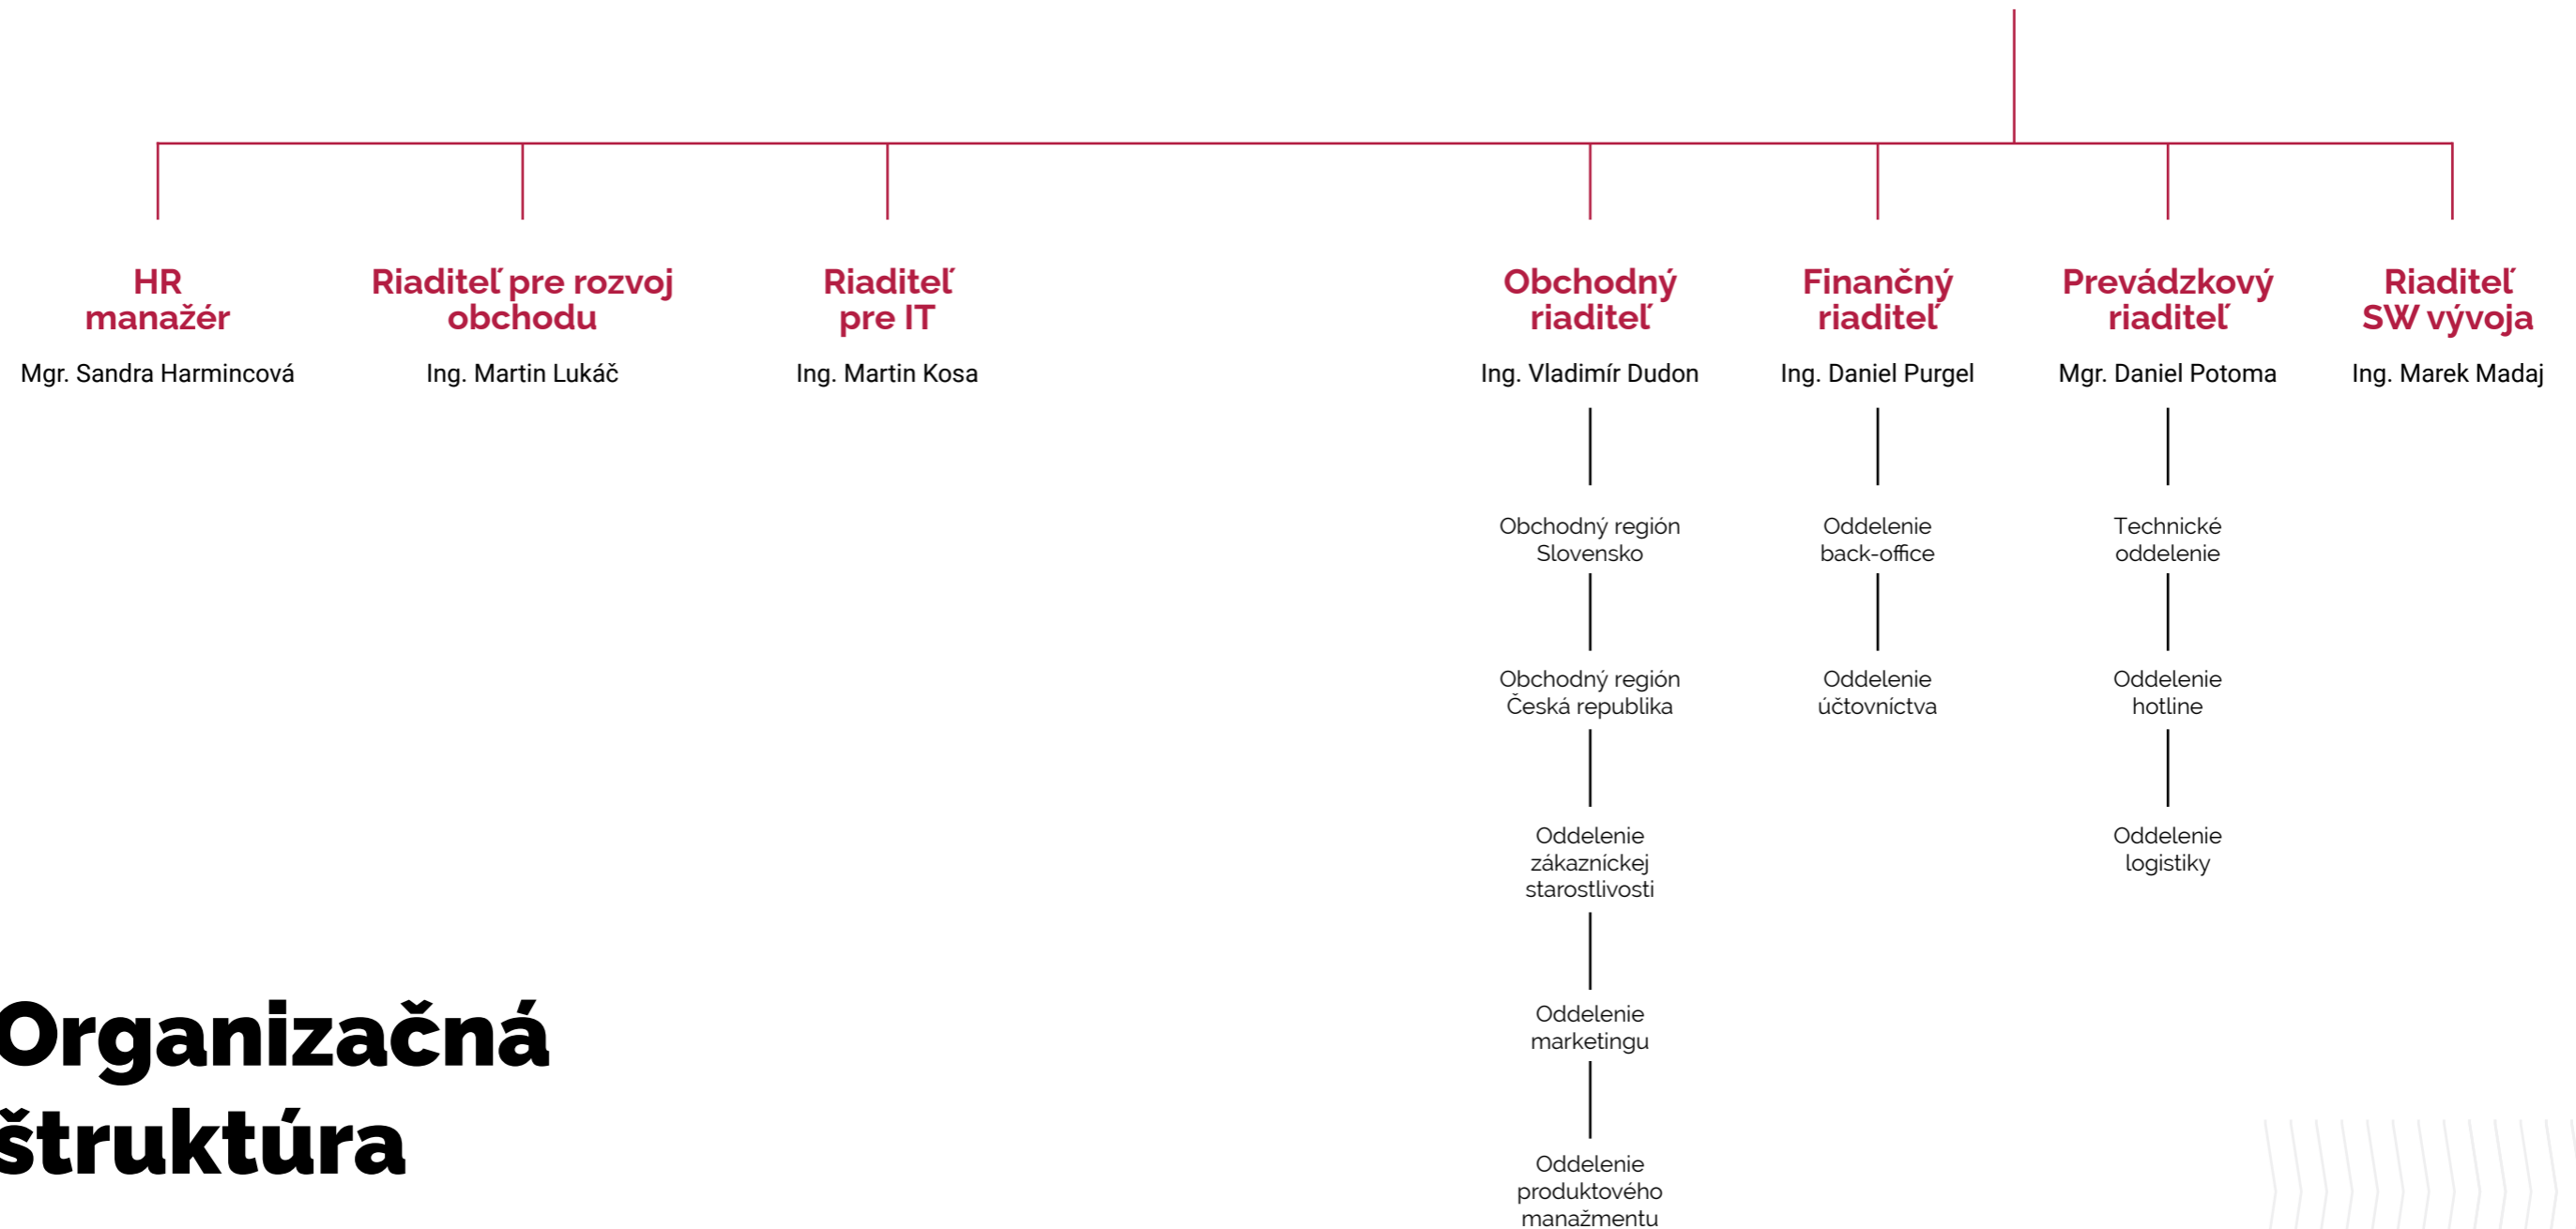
HR manažér

Mgr. Sandra Harmincová

Riaditeľ pre rozvoj obchodu

Ing. Martin Lukáč

Riaditeľ pre IT

Ing. Martin Kosa

Obchodný riaditeľ

Ing. Vladimír Dudon

Obchodný región Slovensko

Obchodný región Česká republika

Oddelenie zákazníckej starostlivosti

Oddelenie marketingu

Oddelenie produktového manažmentu

Finančný riaditeľ

Ing. Daniel Purgel

Oddelenie back-office

Oddelenie účtovníctva

Prevádzkový riaditeľ

Mgr. Daniel Potoma

Technické oddelenie

Oddelenie hotline

Oddelenie logistiky

Riaditeľ SW vývoja

Ing. Marek Madaj

Organizačná štruktúra